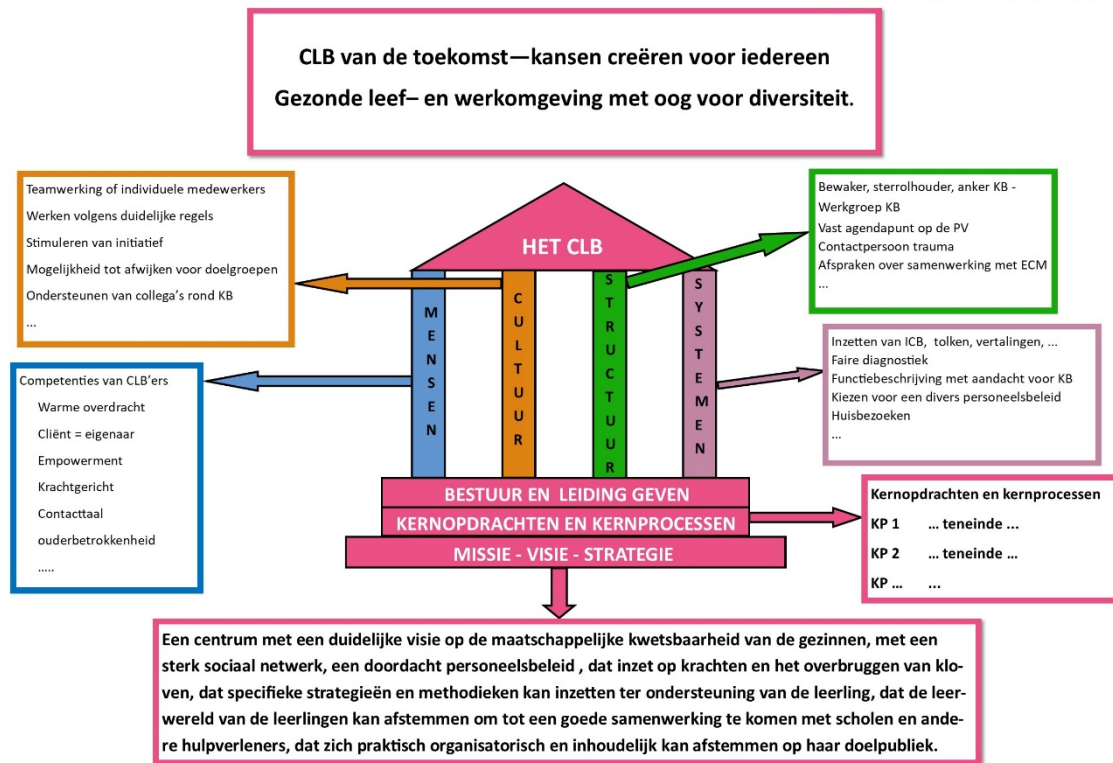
CLB van de toekomst—kansen creëren voor iedereen

Gezonde leef– en werkomgeving met oog voor diversiteit.

Teamwerking of individuele medewerkers
Werken volgens duidelijke regels
Stimuleren van initiatief
Mogelijkheid tot afwijken voor doelgroepen
Ondersteunen van collega's rond KB
...

HET CLB

Bewaker, sterrolhouder, anker KB - Werkgroep KB
Vast agendapunt op de PV
Contactpersoon trauma
Afspraken over samenwerking met ECM
...

MENSEN

CULTUUR

STRUCTUUR

SYSTEMEN

Competenties van CLB'ers
Warme overdracht
Cliënt = eigenaar
Empowerment
Krachtgericht
Contacttaal
ouderbetrokkenheid
.....

Inzetten van ICB, tolken, vertalingen, ...
Faire diagnostiek
Functiebeschrijving met aandacht voor KB
Kiezen voor een divers personeelsbeleid
Huisbezoeken
...

BESTUUR EN LEIDING GEVEN
KERNOPDRACHTEN EN KERNPROCESSEN
MISSIE - VISIE - STRATEGIE

Kernopdrachten en kernprocessen
KP 1 ... teneinde ...
KP 2 ... teneinde ...
KP ... ...

Een centrum met een duidelijke visie op de maatschappelijke kwetsbaarheid van de gezinnen, met een sterk sociaal netwerk, een doordacht personeelsbeleid , dat inzet op krachten en het overbruggen van kloven, dat specifieke strategieën en methodieken kan inzetten ter ondersteuning van de leerling, dat de leerwereld van de leerlingen kan afstemmen om tot een goede samenwerking te komen met scholen en andere hulpverleners, dat zich praktisch organisatorisch en inhoudelijk kan afstemmen op haar doelpubliek.